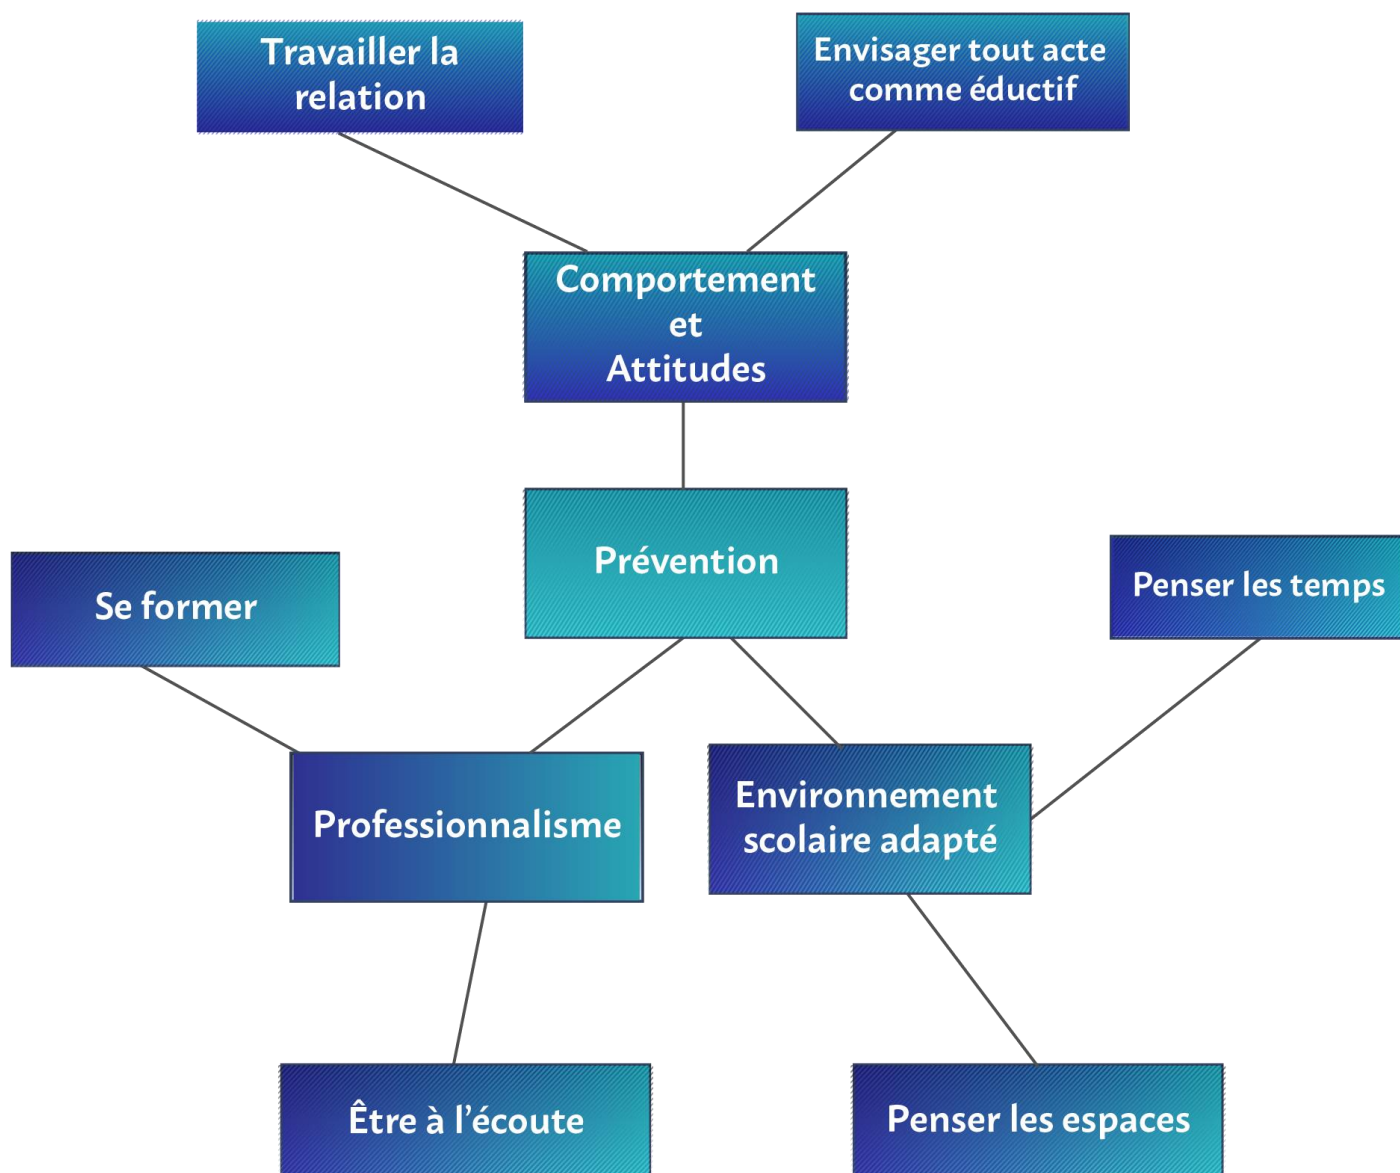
Travailler la relation

Envisager tout acte comme éductif

Comportement et Attitudes

Prévention

Se former

Penser les temps

Professionnalisme

Environnement scolaire adapté

Être à l'écoute

Penser les espaces